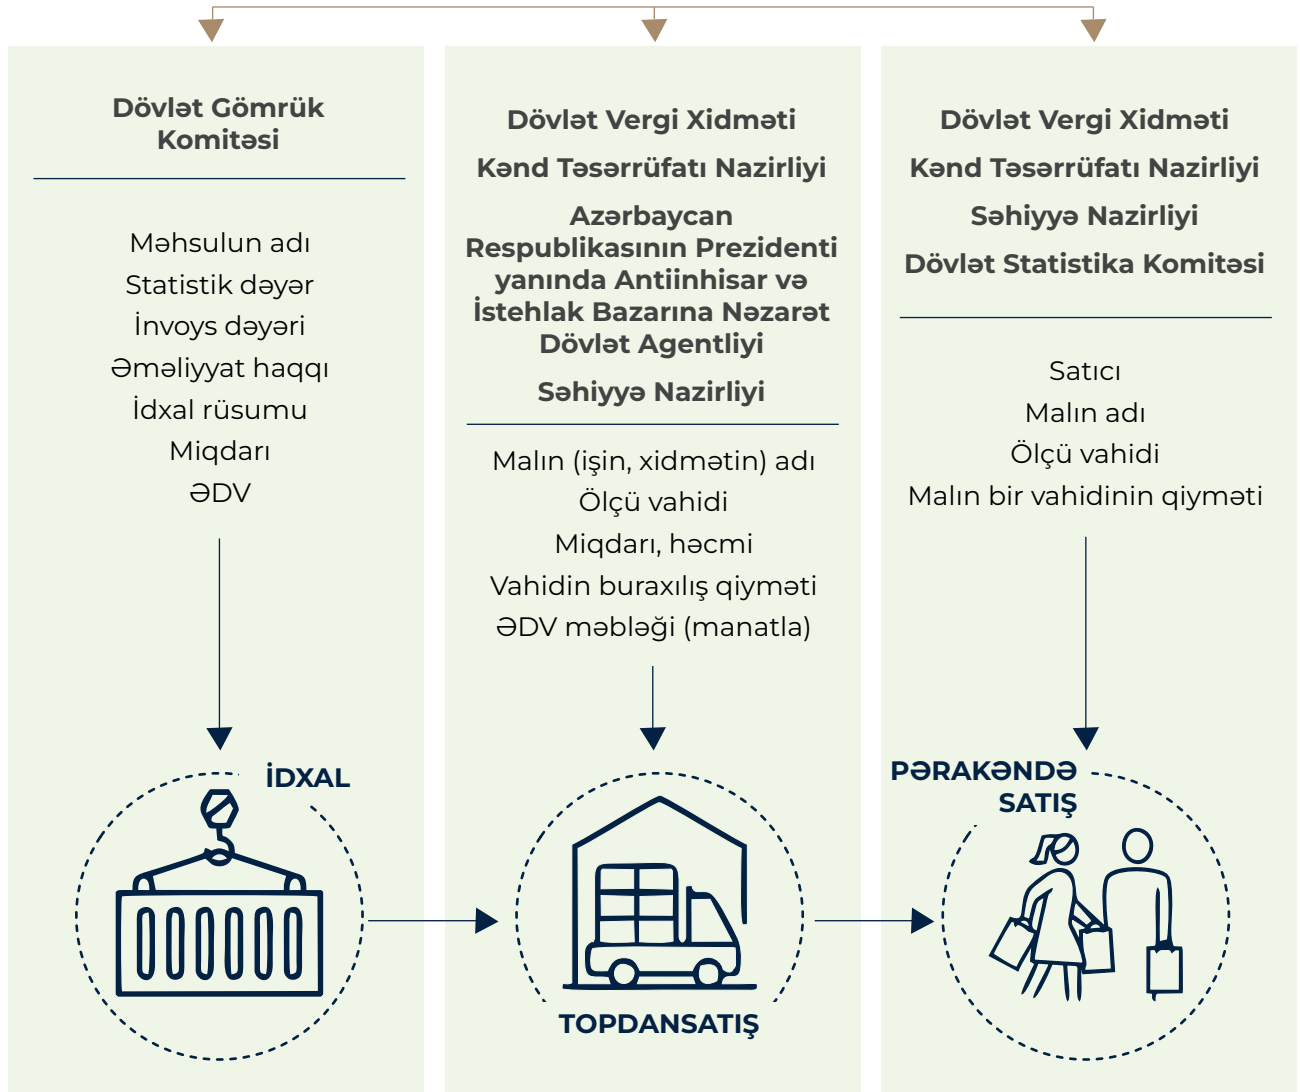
Dövlət Gömrük Komitəsi

Məhsulun adı
Statistik dəyər
İnvoys dəyəri
Əməliyyat haqqı
İdxal rüsumu
Miqdarı
ƏDV

İDXAL

Dövlət Vergi Xidməti
Kənd Təsərrüfatı Nazirliyi
Azərbaycan Respublikasının Prezidenti yanında Antiinhisar və İstehlak Bazarına Nəzarət Dövlət Agentliyi
Səhiyyə Nazirliyi

Malın (işin, xidmətin) adı
Ölçü vahidi
Miqdarı, həcmi
Vahidin buraxılış qiyməti
ƏDV məbləği (manatla)

TOPDANSATIŞ

Dövlət Vergi Xidməti
Kənd Təsərrüfatı Nazirliyi
Səhiyyə Nazirliyi
Dövlət Statistika Komitəsi

Satıcı
Malın adı
Ölçü vahidi
Malın bir vahidinin qiyməti

PƏRAKƏNDƏ SATIŞ